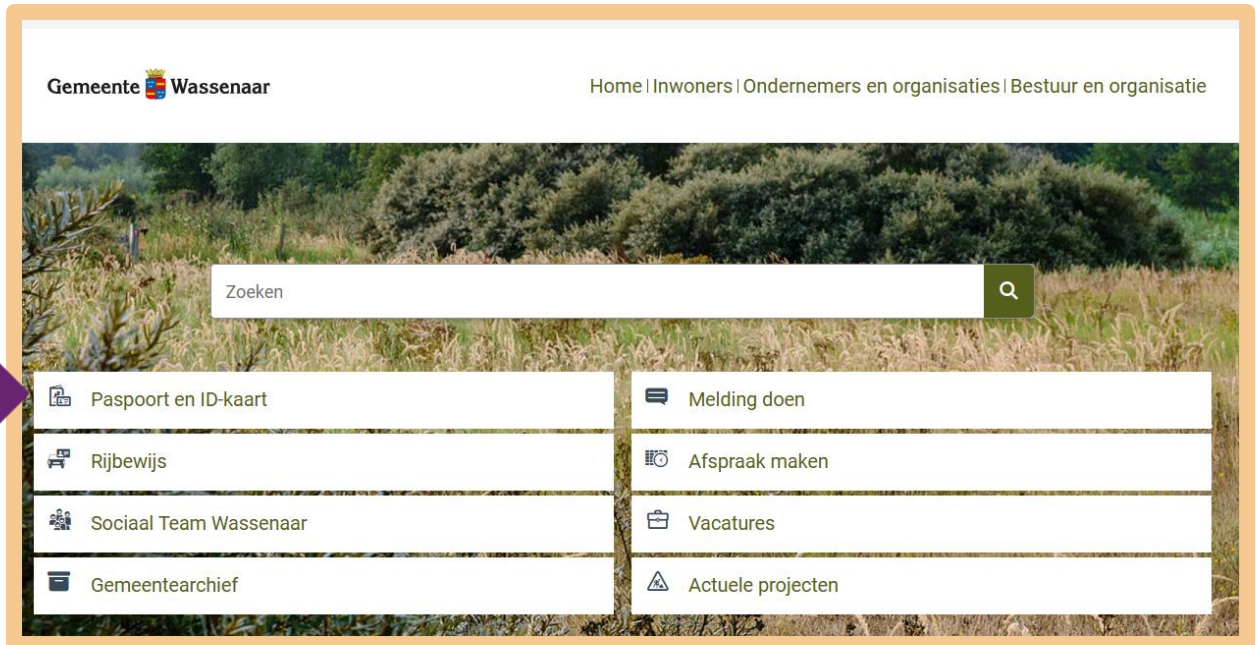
Gemeente Wassenaar

Home | Inwoners | Ondernemers en organisaties | Bestuur en organisatie

Zoeken

Paspoort en ID-kaart

Melding doen

Rijbewijs

Afspraak maken

Sociaal Team Wassenaar

Vacatures

Gemeentearchief

Actuele projecten